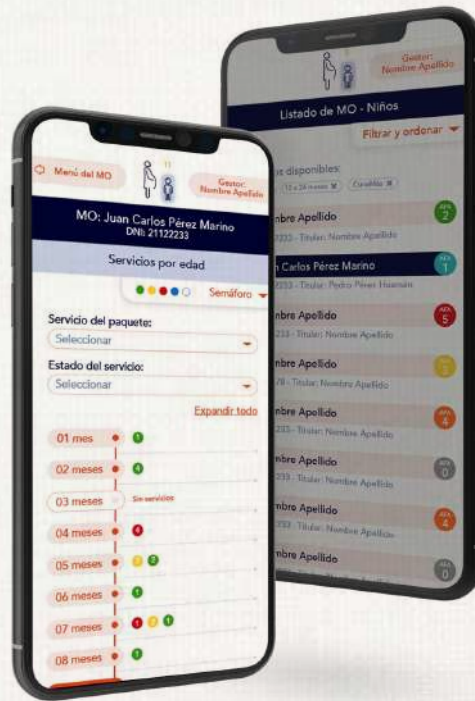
Gestor: Nombre Apellido

Listado de MO - Niños

Filtrar y ordenar

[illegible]s disponibles:

12 a 24 meses ✕ Conalbo ✕

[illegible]mbre Apellido
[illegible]233 - Titular: Nombre Apellido

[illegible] Carlos Pérez Marino
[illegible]233 - Titular: Pedro Pérez Huamán

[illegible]mbre Apellido
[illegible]233 - Titular: Nombre Apellido

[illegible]mbre Apellido
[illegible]78 - Titular: Nombre Apellido

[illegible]mbre Apellido
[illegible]233 - Titular: Nombre Apellido

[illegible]mbre Apellido
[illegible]233 - Titular: Nombre Apellido

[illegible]mbre Apellido
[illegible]233 - Titular: Nombre Apellido

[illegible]mbre Apellido

2
1
5
3
4
0
4
0

Menú del MO

Gestor: Nombre Apellido

MO: Juan Carlos Pérez Marino
DNI: 21122233

Servicios por edad

Semáforo

Servicio del paquete:
Seleccionar

Estado del servicio:
Seleccionar

Expandir todo

01 mes 1
02 meses 4
03 meses Sin servicios
04 meses 4
05 meses 2 3
06 meses 1
07 meses 1 2 1
08 meses 1